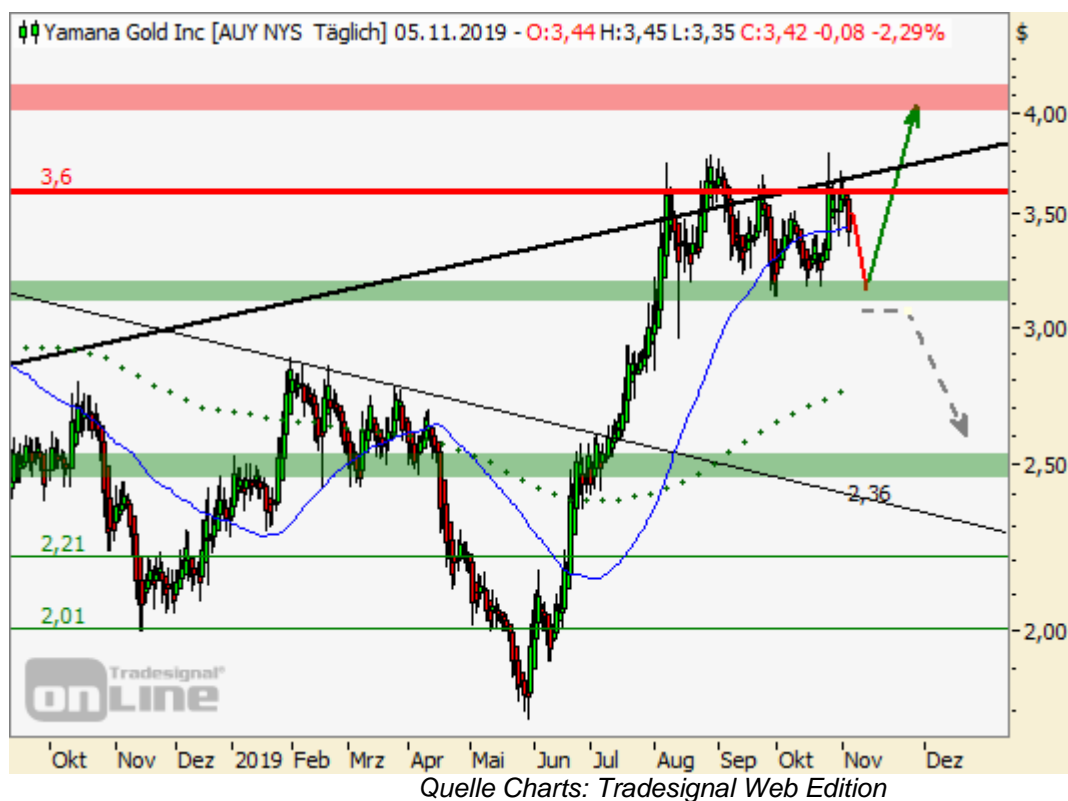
Yamana Gold Inc [AUY NYS Täglich] 05.11.2019 - O:3,44 H:3,45 L:3,35 C:3,42 -0,08 -2,29%

$

4,00
3,50
3,00
2,50
2,00

3,6
2,36
2,21
2,01

Tradesignal® online

Okt Nov Dez 2019 Feb Mrz Apr Mai Jun Jul Aug Sep Okt Nov Dez

Quelle Charts: Tradesignal Web Edition